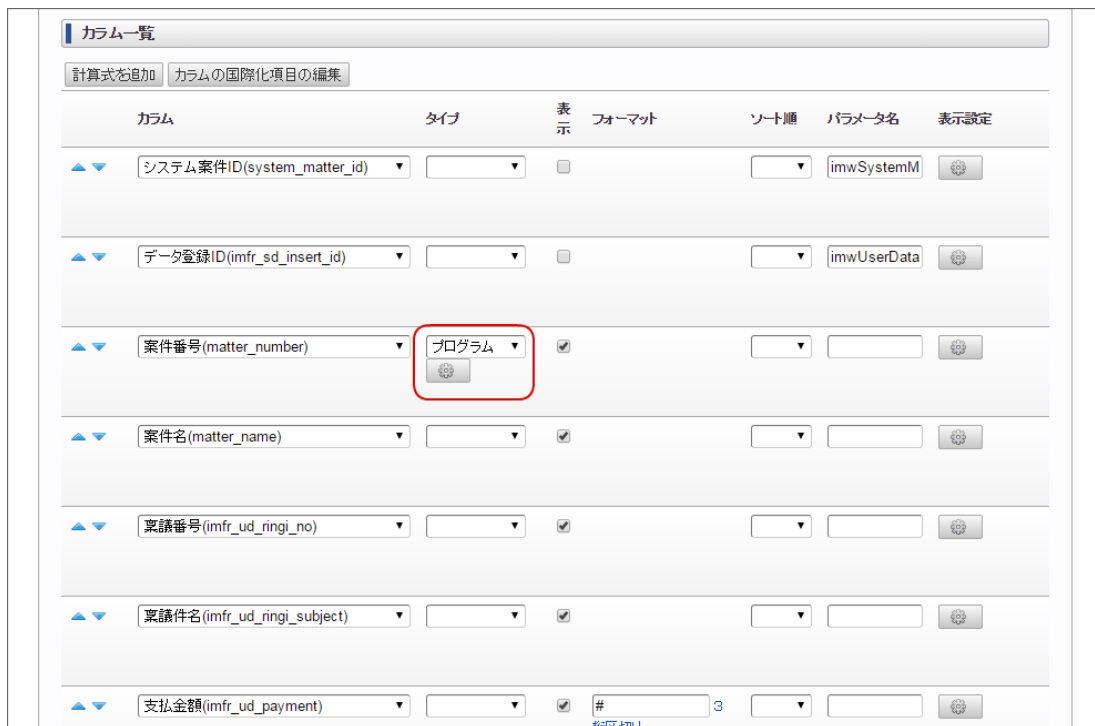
カラム一覧

計算式を追加 カラムの国際化項目の編集

| | カラム | タイプ | 表示 | フォーマット | ソート順 | パラメータ名 | 表示設定 |
|---|---|---|---|---|---|---|---|
| | システム案件ID(system_matter_id) | | | | | imwSystemM | |
| | データ登録ID(imfr_sd_insert_id) | | | | | imwUserData | |
| | 案件番号(matter_number) | プログラム | | | | | |
| | 案件名(matter_name) | | | | | | |
| | 稟議番号(imfr_ud_ringi_no) | | | | | | |
| | 稟議件名(imfr_ud_ringi_subject) | | | | | | |
| | 支払金額(imfr_ud_payment) | | | # 3 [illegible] | | | |